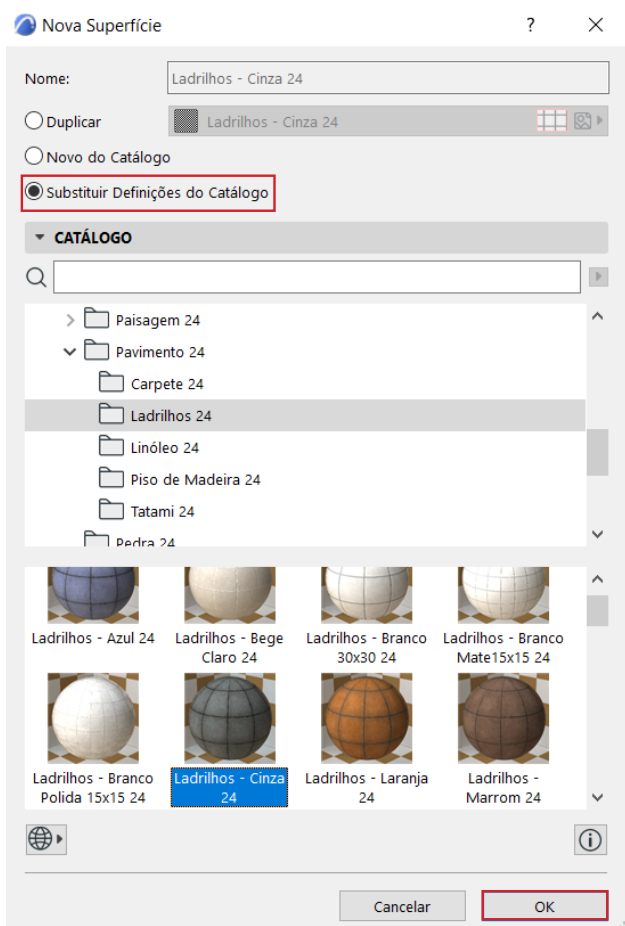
Nova Superfície

?

Nome: Ladrilhos - Cinza 24

Duplicar Ladrilhos - Cinza 24

Novo do Catálogo

Substituir Definições do Catálogo

CATÁLOGO

Paisagem 24

Pavimento 24

Carpete 24

Ladrilhos 24

Linóleo 24

Piso de Madeira 24

Tatami 24

Pedra 24

Ladrilhos - Azul 24

Ladrilhos - Bege Claro 24

Ladrilhos - Branco 30x30 24

Ladrilhos - Branco Mate15x15 24

Ladrilhos - Branco Polida 15x15 24

Ladrilhos - Cinza 24

Ladrilhos - Laranja 24

Ladrilhos - Marrom 24

Cancelar

OK